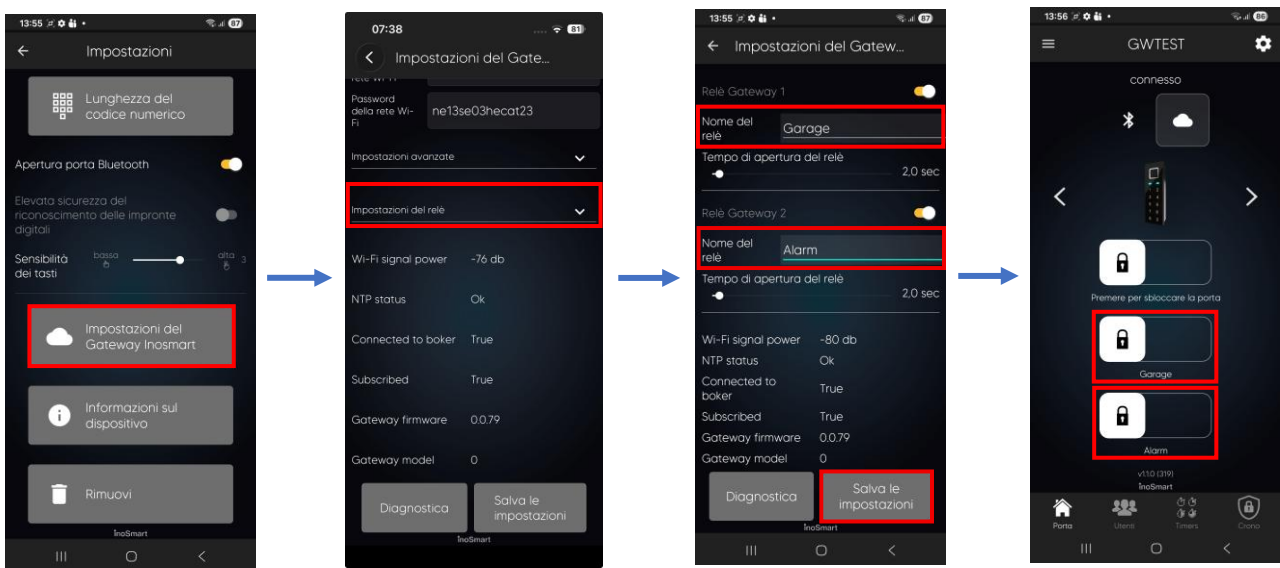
13:55 67

Impostazioni

Lunghezza del codice numerico

Apertura porta Bluetooth

Elevata sicurezza del riconoscimento delle impronte digitali

Sensibilità dei tasti bassa alta 3

Impostazioni del Gateway Inosmart

Informazioni sul dispositivo

Rimuovi

InoSmart

07:38 81

Impostazioni del Gate...

rete Wi-Fi

Password della rete Wi-Fi ne13se03hecat23

Impostazioni avanzate

Impostazioni del relè

Wi-Fi signal power -76 db

NTP status Ok

Connected to boker True

Subscribed True

Gateway firmware 0.0.79

Gateway model 0

Diagnostica

Salva le impostazioni

InoSmart

13:55 67

Impostazioni del Gatew...

Relè Gateway 1

Nome del relè Garage

Tempo di apertura del relè 2,0 sec

Relè Gateway 2

Nome del relè Alarm

Tempo di apertura del relè 2,0 sec

Wi-Fi signal power -80 db

NTP status Ok

Connected to boker True

Subscribed True

Gateway firmware 0.0.79

Gateway model 0

Diagnostica

Salva le impostazioni

InoSmart

13:56 66

GWTEST

connesso

Premere per sbloccare la porta

Garage

Alarm

v1.1.0 (319)

InoSmart

Porta Utenti Timers Crono